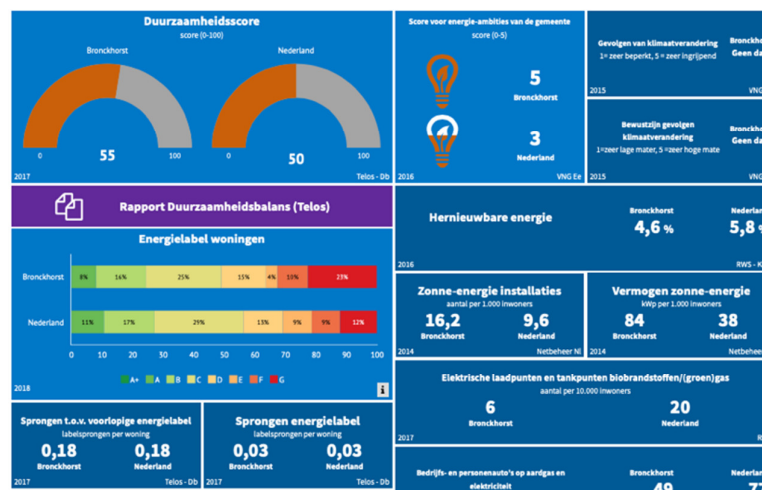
Duurzaamheidsscore
score (0-100)

Bronckhorst

Nederland

0

55

100

0

50

100

2017

Telos - Db

Score voor energie-ambities van de gemeente
score (0-5)

5
Bronckhorst

3
Nederland

2016

VNG Ee

Gevolgen van klimaatverandering
1= zeer beperkt, 5 = zeer ingrijpend

Bronckh
Geen da

2015

VNG

Bewustzijn gevolgen klimaatverandering
1=zeer lage mate, 5 =zeer hoge mate

Bronckh
Geen da

2015

Rapport Duurzaamheidsbalans (Telos)

Energielabel woningen

| | A+ | A | B | C | D | E | F | G |
|---|---|---|---|---|---|---|---|---|
| Bronckhorst | | 8% | 16% | 25% | 15% | 4% | 10% | 23% |
| Nederland | | 11% | 17% | 29% | 13% | 9% | 9% | 12% |

0 10 20 30 40 50 60 70 80 90 100

A+ A B C D E F G

2018

Hernieuwbare energie

Bronckhorst
4,6 %

Nederlan
5,8 %

2016

RWS - Ne

Zonne-energie installaties
aantal per 1.000 inwoners

16,2
Bronckhorst

9,6
Nederland

2014

Netbeheer NI

Vermogen zonne-energie
kWp per 1.000 inwoners

84
Bronckhorst

38
Nederland

2014

Netbeheer

Elektrische laadpunten en tankpunten biobrandstoffen/(groen)gas
aantal per 10.000 inwoners

6
Bronckhorst

20
Nederland

2017

Sprongen t.o.v. voorlopige energielabel
labelsprongen per woning

0,18
Bronckhorst

0,18
Nederland

2017

Telos - Db

Sprongen energielabel
labelsprongen per woning

0,03
Bronckhorst

0,03
Nederland

2017

Telos - Db

Bedrijfs- en personenauto's op aardgas en elektriciteit

Bronckhorst

Nederlan